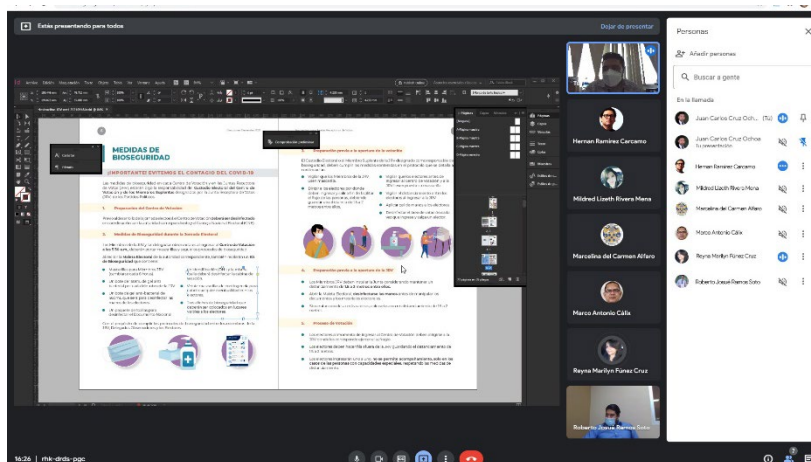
Estás presentando para todos

Dejar de presentar

MEDIDAS DE BIOSEGURIDAD

¡IMPORTANTE! EVITEMOS EL CONTAGIO DEL COVID-19

Hernan Ramirez Carcamo

Mildred Lizeth Rivera Mena

Marcelina del Carmen Alfaro

Marco Antonio Cálix

Reyna Marilyn Fúnez Cruz

Roberto Josué Ramos Soto

Personas

Añadir personas

Buscar a gente

En la llamada

Juan Carlos Cruz Ochoa (Tú)

Juan Carlos Cruz Ochoa
Tu presentación

Hernan Ramirez Carcamo

Mildred Lizeth Rivera Mena

Marcelina del Carmen Alfaro

Marco Antonio Cálix

Reyna Marilyn Fúnez Cruz

Roberto Josué Ramos Soto

16:26 | rhk-drds-pgc